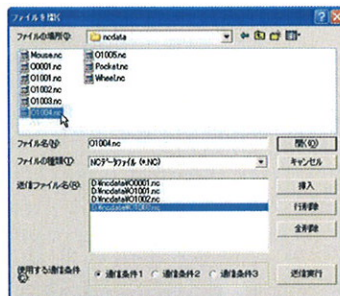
ファイルを開く

ファイルの場所(I): ncdata

Mouse.nc
O0001.nc
O1001.nc
O1002.nc
O1003.nc
O1004.nc
O1005.nc
Pocket.nc
Wheel.nc

ファイル名(N): O1004.nc
ファイルの種類(T): NCデータファイル (*.NC)

開く(O)
キャンセル

送信ファイル名(S):
D:¥ncdata¥O0001.nc
D:¥ncdata¥O1001.nc
D:¥ncdata¥O1002.nc
D:¥ncdata¥O1004.nc

挿入
行削除
全削除

使用する通信条件
通信条件1
通信条件2
通信条件3

送信実行